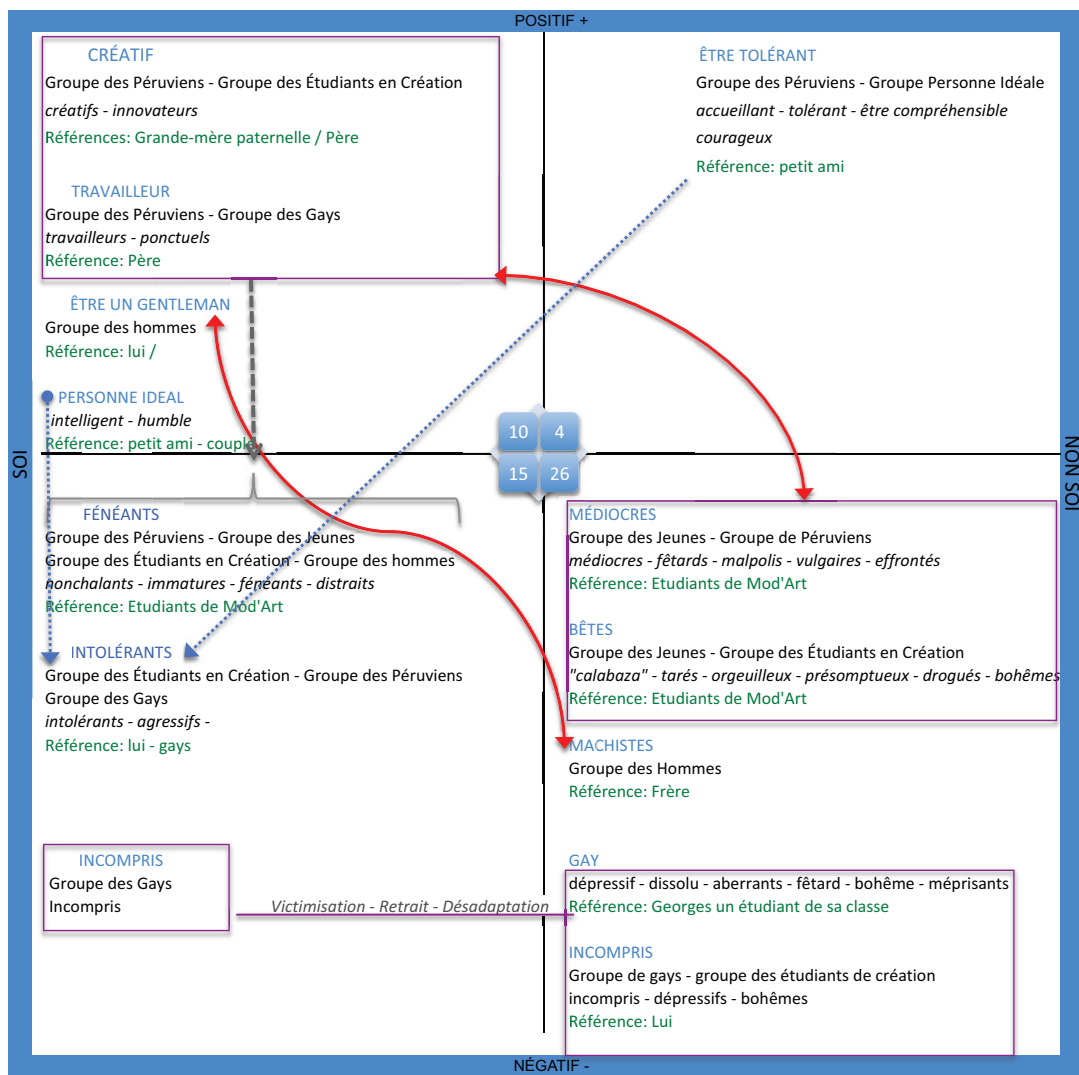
POSITIF +

CRÉATIF
Groupe des Péruviens - Groupe des Étudiants en Création
*créatifs - innovateurs*
Références: Grande-mère paternelle / Père

TRAVAILLEUR
Groupe des Péruviens - Groupe des Gays
*travailleurs - ponctuels*
Référence: Père

ÊTRE TOLÉRANT
Groupe des Péruviens - Groupe Personne Idéale
*accueillant - tolérant - être compréhensible courageux*
Référence: petit ami

ÊTRE UN GENTLEMAN
Groupe des hommes
Référence: lui /

PERSONNE IDEAL
*intelligent - humble*
Référence: petit ami - couple

SOI

10
4
15
26

NON SOI

FÉNÉANTS
Groupe des Péruviens - Groupe des Jeunes
Groupe des Étudiants en Création - Groupe des hommes
*nonchalants - immatures - fénéants - distraits*
Référence: Etudiants de Mod'Art

MÉDIOCRES
Groupe des Jeunes - Groupe de Péruviens
*médiocres - fêtards - malpolis - vulgaires - effrontés*
Référence: Etudiants de Mod'Art

BÊTES
Groupe des Jeunes - Groupe des Étudiants en Création
*"calabaza" - tarés - orgueilleux - présomptueux - drogués - bohêmes*
Référence: Etudiants de Mod'Art

INTOLÉRANTS
Groupe des Étudiants en Création - Groupe des Péruviens
Groupe des Gays
*intolérants - agressifs -*
Référence: lui - gays

MACHISTES
Groupe des Hommes
Référence: Frère

INCOMPRIS
Groupe des Gays
Incompris

*Victimisation - Retrait - Désadaptation*

GAY
dépressif - dissolu - aberrants - fêtard - bohême - méprisants
Référence: Georges un étudiant de sa classe

INCOMPRIS
Groupe de gays - groupe des étudiants de création
incompris - dépressifs - bohêmes
Référence: Lui

NÉGATIF -